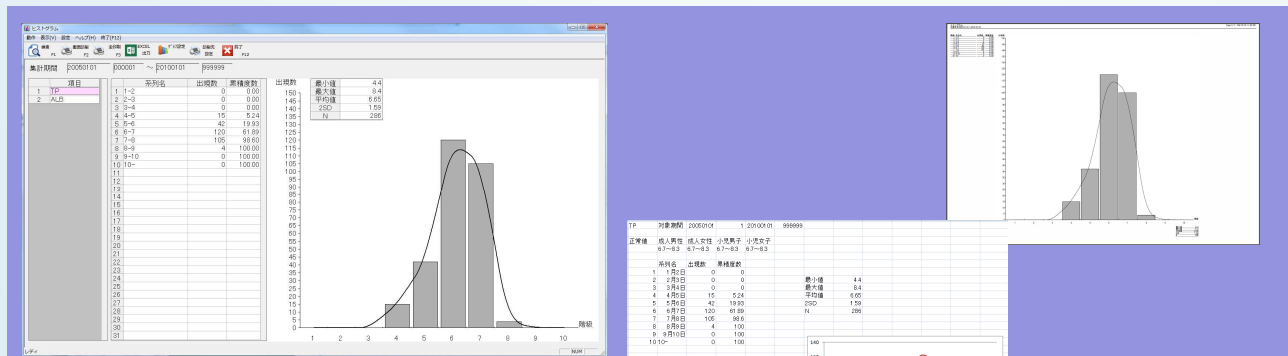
ヒストグラム

動作 表示(V) 設定 ヘルプ(H) 終了(F12)

検索 F1 | 画面印刷 F2 | 全印刷 F3 | EXCEL出力 | グラフ設定 | 診断用設定 | 終了 F12

集計期間 20050101 000001 ～ 20100101 999999

| | 項目 |
|---|---|
| 1 | TP |
| 2 | ALB |

| | 系列名 | 出現数 | 累積度数 |
|---|---|---|---|
| 1 | 1~2 | 0 | 0.00 |
| 2 | 2~3 | 0 | 0.00 |
| 3 | 3~4 | 0 | 0.00 |
| 4 | 4~5 | 15 | 5.24 |
| 5 | 5~6 | 42 | 19.93 |
| 6 | 6~7 | 120 | 61.89 |
| 7 | 7~8 | 105 | 98.60 |
| 8 | 8~9 | 4 | 100.00 |
| 9 | 9~10 | 0 | 100.00 |
| 10 | 10~ | 0 | 100.00 |
| 11 | | | |
| 12 | | | |
| 13 | | | |
| 14 | | | |
| 15 | | | |
| 16 | | | |
| 17 | | | |
| 18 | | | |
| 19 | | | |
| 20 | | | |
| 21 | | | |
| 22 | | | |
| 23 | | | |
| 24 | | | |
| 25 | | | |
| 26 | | | |
| 27 | | | |
| 28 | | | |
| 29 | | | |
| 30 | | | |
| 31 | | | |

出現数

| 最小値 | 4.4 |
|---|---|
| 最大値 | 8.4 |
| 平均値 | 6.65 |
| 2SD | 1.59 |
| N | 286 |

150 145 140 135 130 125 120 115 110 105 100 95 90 85 80 75 70 65 60 55 50 45 40 35 30 25 20 15 10 5 0

1 2 3 4 5 6 7 8 9 10

階級

レディ NUM

TP 対象期間 20050101 1 20100101 999999

正常値 成人男性 成人女性 小児男子 小児女子
6.7~8.3 6.7~8.3 6.7~8.3 6.7~8.3

| | 系列名 | 出現数 | 累積度数 |
|---|---|---|---|
| 1 | 1月2日 | 0 | 0 |
| 2 | 2月3日 | 0 | 0 |
| 3 | 3月4日 | 0 | 0 |
| 4 | 4月5日 | 15 | 5.24 |
| 5 | 5月6日 | 42 | 19.93 |
| 6 | 6月7日 | 120 | 61.89 |
| 7 | 7月8日 | 105 | 98.6 |
| 8 | 8月9日 | 4 | 100 |
| 9 | 9月10日 | 0 | 100 |
| 10 | 10~ | 0 | 100 |

| 最小値 | 4.4 |
|---|---|
| 最大値 | 8.4 |
| 平均値 | 6.65 |
| 2SD | 1.59 |
| N | 286 |

140
120